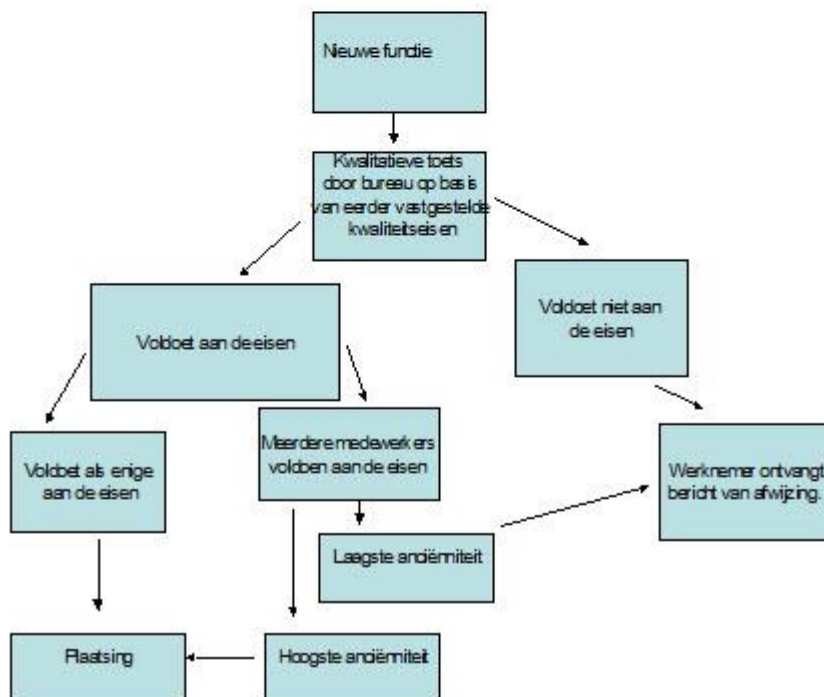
Nieuwe functie

Kwalitatieve toets door bureau op basis van eerder vastgestelde kwaliteitseisen

Voldoet aan de eisen

Voldoet niet aan de eisen

Voldoet als enige aan de eisen

Meerdere medewerkers voldoen aan de eisen

Werknemer ontvangt bericht van afwijzing.

Laagste anciënniteit

Plaatsing

Hoogste anciënniteit